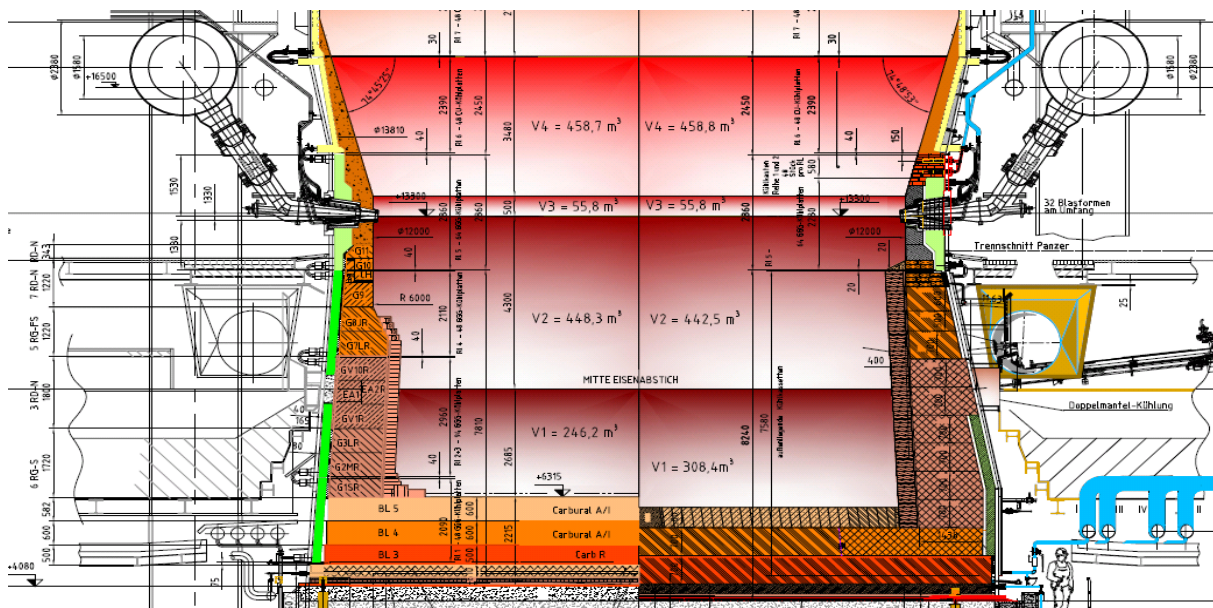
V4 = 458,7 m³

V4 = 458,8 m³

V3 = 55,8 m³

V3 = 55,8 m³

V2 = 448,3 m³

V2 = 442,5 m³

MITTE EISENABSTICH

V1 = 246,2 m³

V1 = 308,4m³

BL 5

Carbural A/I

BL 4

Carbural A/I

BL 3

Carb R

Ø2380

+16500

Ø1580

Ø13810

Ø12000

+13800

Ø12000

R 6000

32 Blasformen am Umfang

Trennschnitt Panzer

Doppelmantel-Kühlung

+6315

+4080

2390

2450

3480

2860

500

2110

4300

2960

7810

2685

8240

7580

2090

2215

600

500

582

1530

1330

1380

1220

1800

1720

343

7 RG-N

5 RG-FS

3 RG-N

6 RG-S

30

40

150

580

20

400

25

75

165

G11

G10

G1R

G9

G8LR

G7LR

GV10R

EA1

EA1R

GV1R

G3LR

G2MR

G1SR

I

II

III

IV

V